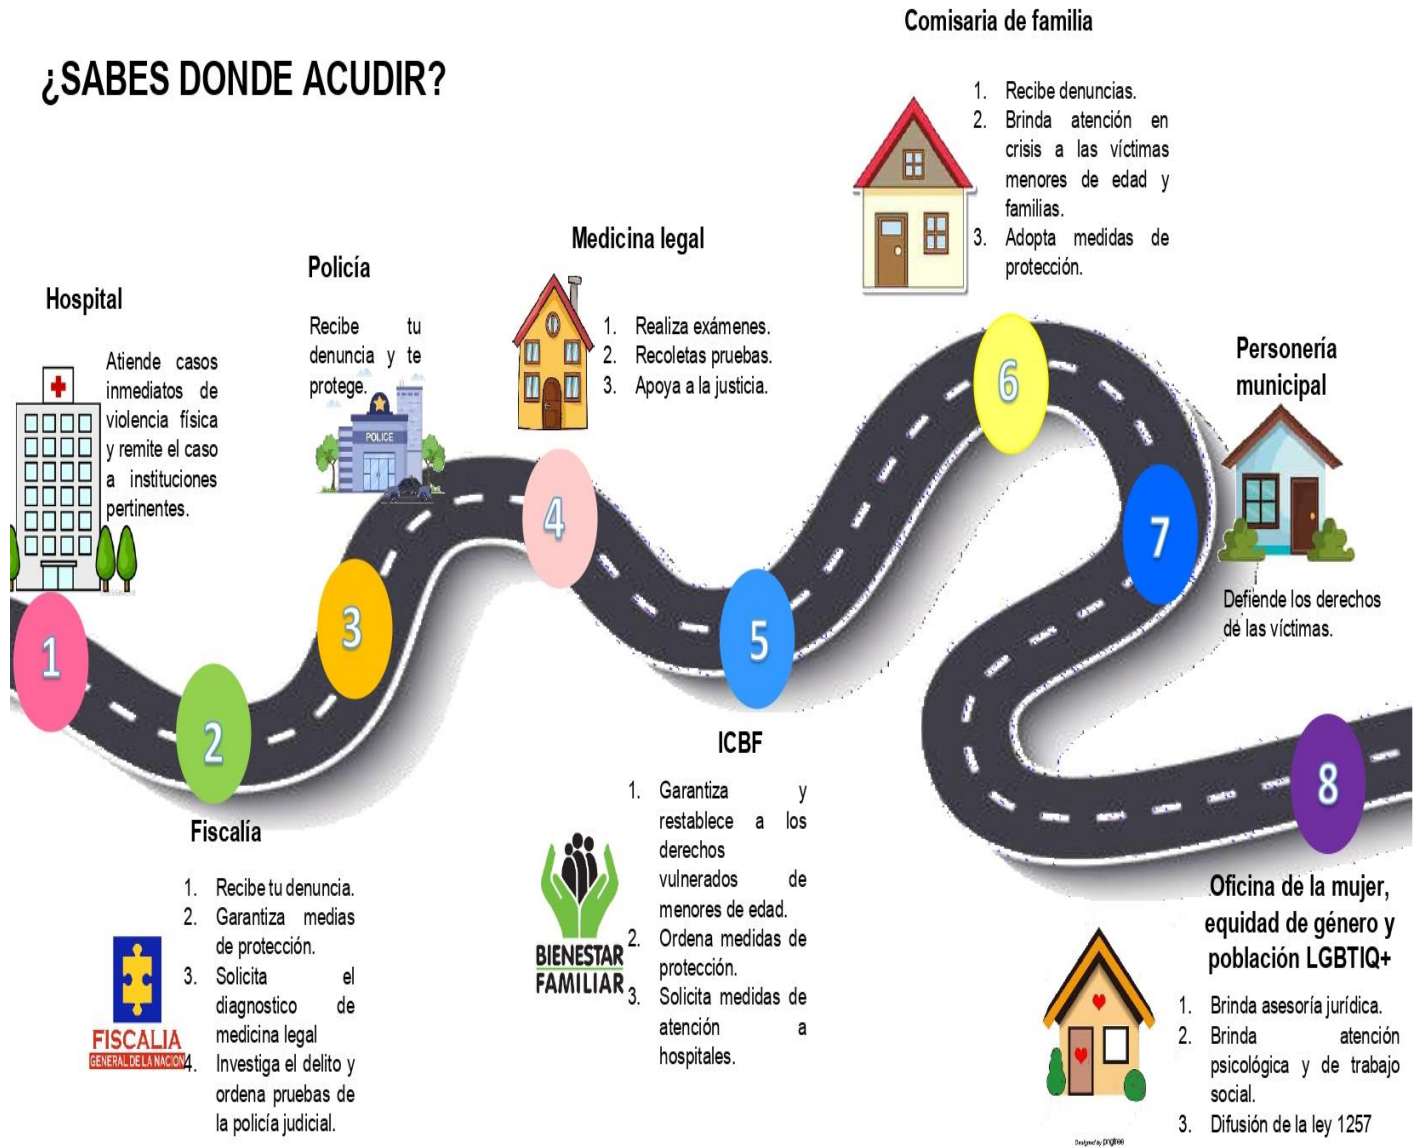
¿SABES DONDE ACUDIR?

Comisaria de familia

1. Recibe denuncias.
2. Brinda atención en crisis a las víctimas menores de edad y familias.
3. Adopta medidas de protección.

Medicina legal

1. Realiza exámenes.
2. Recoletas pruebas.
3. Apoya a la justicia.

Policía

Recibe tu denuncia y te protege.

POLICE

Hospital

Atiende casos inmediatos de violencia física y remite el caso a instituciones pertinentes.

Personería municipal

Defiende los derechos de las víctimas.

1

2

3

4

5

6

7

8

ICBF

1. Garantiza y restablece a los derechos vulnerados de menores de edad.
2. Ordena medidas de protección.
3. Solicita medidas de atención a hospitales.

BIENESTAR FAMILIAR

Fiscalía

1. Recibe tu denuncia.
2. Garantiza medias de protección.
3. Solicita el diagnostico de medicina legal
4. Investiga el delito y ordena pruebas de la policía judicial.

FISCALIA GENERAL DE LA NACION

Oficina de la mujer, equidad de género y población LGBTIQ+

1. Brinda asesoría jurídica.
2. Brinda atención psicológica y de trabajo social.
3. Difusión de la ley 1257

Designed by pngtree